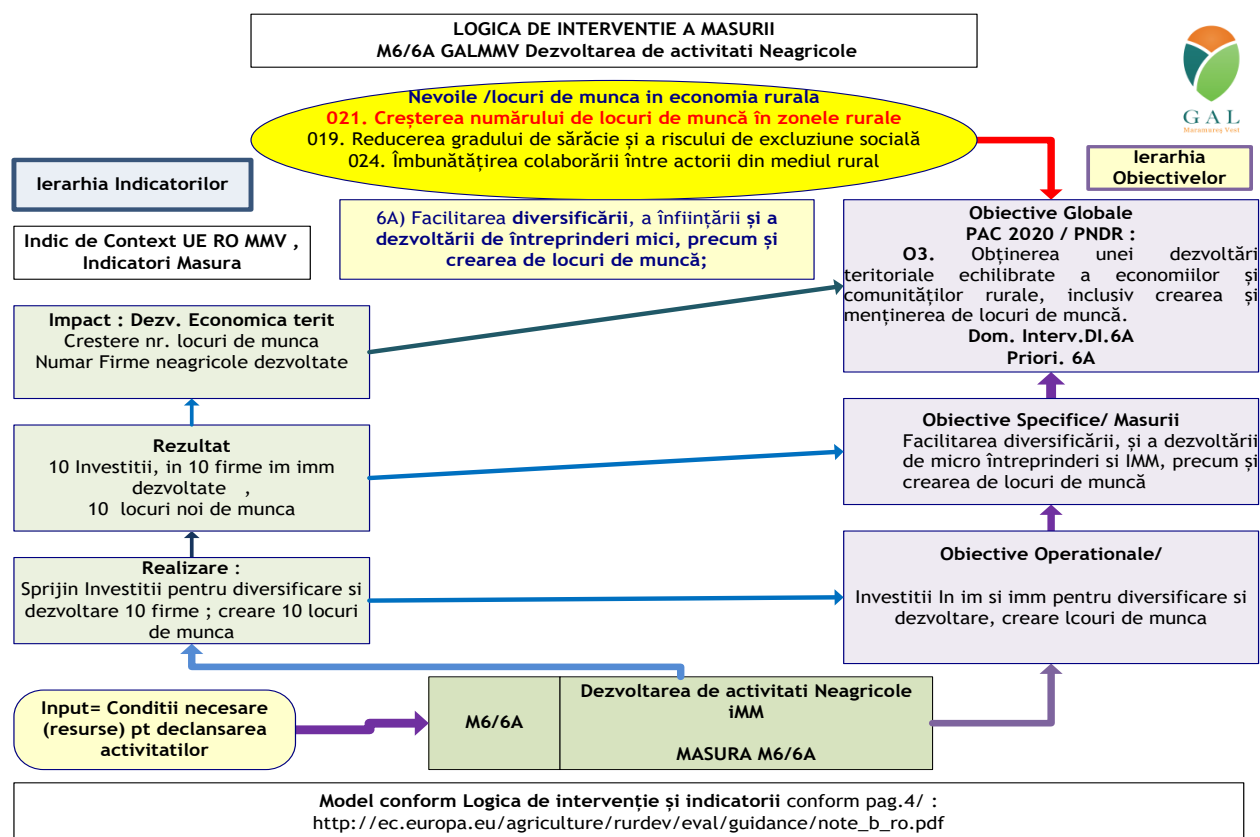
LOGICA DE INTERVENTIE A MASURII
M6/6A GALMMV Dezvoltarea de activitati Neagricole

GAL
Maramureș Vest

Nevoile /locuri de munca in economia rurala
021. Creșterea numărului de locuri de muncă în zonele rurale
019. Reducerea gradului de sărăcie și a riscului de excluziune socială
024. Îmbunătățirea colaborării între actorii din mediul rural

Ierarhia Indicatorilor

Ierarhia Obiectivelor

6A) Facilitarea diversificării, a înființării și a dezvoltării de întreprinderi mici, precum și crearea de locuri de muncă;

Indic de Context UE RO MMV , Indicatori Masura

Obiective Globale
PAC 2020 / PNDR :
O3. Obținerea unei dezvoltări teritoriale echilibrate a economiilor și comunităților rurale, inclusiv crearea și menținerea de locuri de muncă.
Dom. Interv.DI.6A
Priori. 6A

Impact : Dezv. Economica terit
Crestere nr. locuri de munca
Numar Firme neagricole dezvoltate

Obiective Specifice/ Masurii
Facilitarea diversificării, și a dezvoltării de micro întreprinderi si IMM, precum și crearea de locuri de muncă

Rezultat
10 Investitii, in 10 firme im imm dezvoltate ,
10 locuri noi de munca

Obiective Operationale/

Realizare :
Sprijin Investitii pentru diversificare si dezvoltare 10 firme ; creare 10 locuri de munca

Investitii In im si imm pentru diversificare si dezvoltare, creare lcouri de munca

Input= Conditii necesare (resurse) pt declansarea activitatilor

M6/6A

Dezvoltarea de activitati Neagricole iMM

MASURA M6/6A

Model conform Logica de intervenție și indicatorii conform pag.4/ :
http://ec.europa.eu/agriculture/rurdev/eval/guidance/note_b_ro.pdf